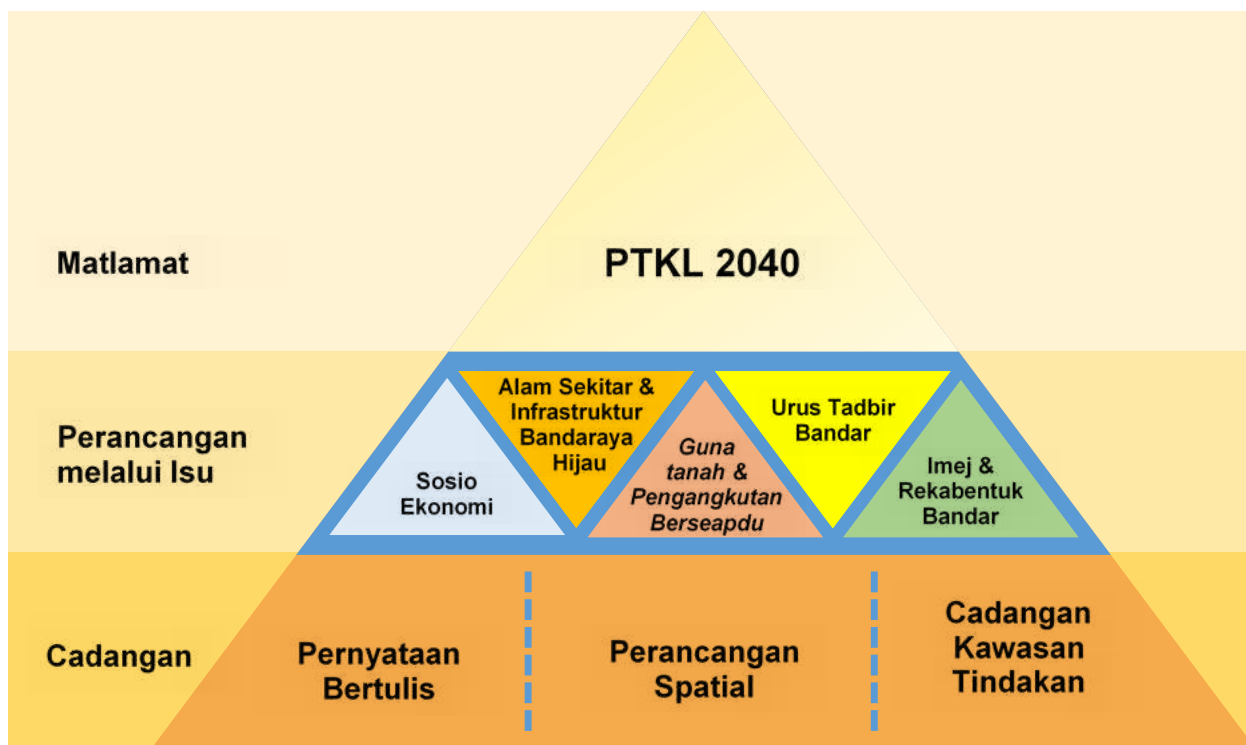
Matlamat

PTKL 2040

Perancangan melalui Isu

Sosio Ekonomi

Alam Sekitar & Infrastruktur Bandaraya Hijau

*Guna tanah & Pengangkutan Berseapdu*

Urus Tadbir Bandar

Imej & Rekabentuk Bandar

Cadangan

Pernyataan Bertulis

Perancangan Spatial

Cadangan Kawasan Tindakan